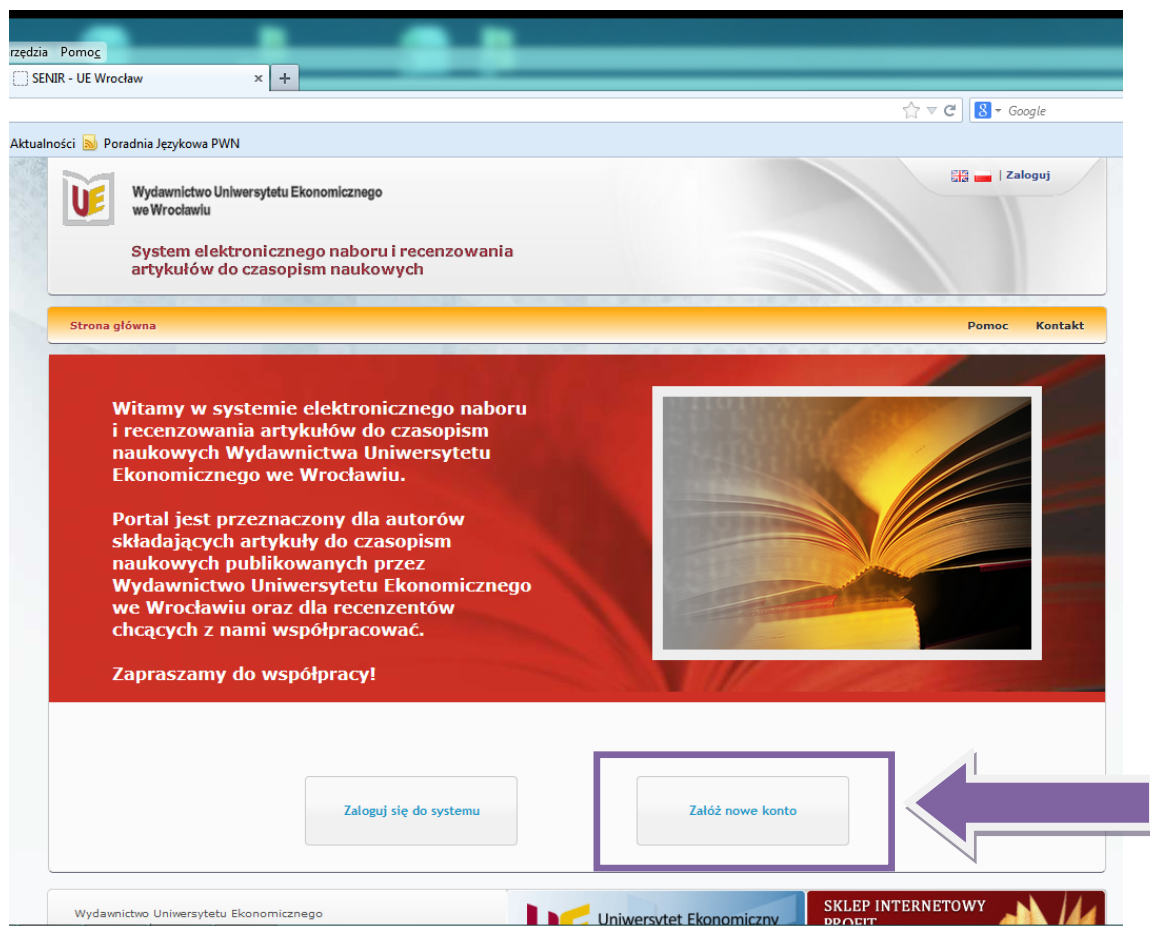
rzędzia Pomoc
SENIR - UE Wrocław
Google
Aktualności Poradnia Językowa PWN

UE
Wydawnictwo Uniwersytetu Ekonomicznego we Wrocławiu
System elektronicznego naboru i recenzowania artykułów do czasopism naukowych

| Zaloguj

Strona główna
Pomoc Kontakt

Witamy w systemie elektronicznego naboru i recenzowania artykułów do czasopism naukowych Wydawnictwa Uniwersytetu Ekonomicznego we Wrocławiu.

Portal jest przeznaczony dla autorów składających artykuły do czasopism naukowych publikowanych przez Wydawnictwo Uniwersytetu Ekonomicznego we Wrocławiu oraz dla recenzentów chcących z nami współpracować.

Zapraszamy do współpracy!

Zaloguj się do systemu
Załóż nowe konto

Wydawnictwo Uniwersytetu Ekonomicznego
Uniwersytet Ekonomiczny
SKLEP INTERNETOWY PROFIT